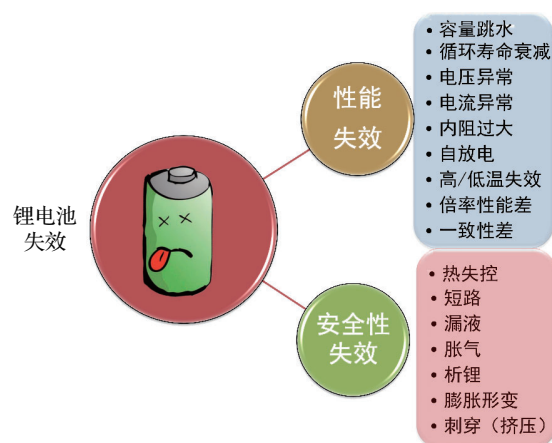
锂电池失效

性能失效

• 容量跳水
• 循环寿命衰减
• 电压异常
• 电流异常
• 内阻过大
• 自放电
• 高/低温失效
• 倍率性能差
• 一致性差

安全性失效

• 热失控
• 短路
• 漏液
• 胀气
• 析锂
• 膨胀形变
• 刺穿（挤压）